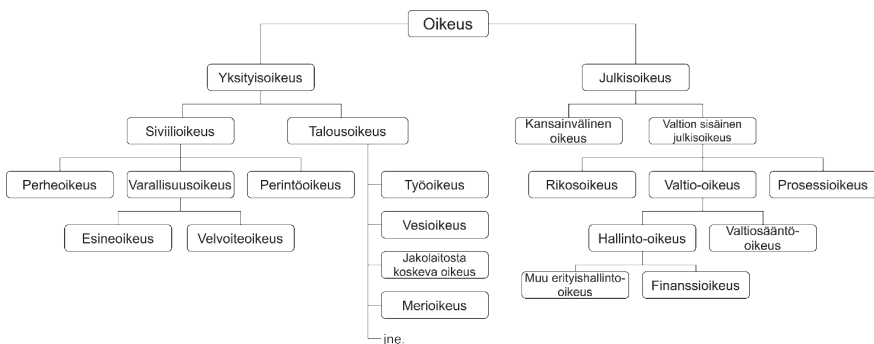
Oikeus

Yksityisoikeus

Julkisoikeus

Siviilioikeus

Talousoikeus

Kansainvälinen oikeus

Valtion sisäinen julkisoikeus

Perheoikeus

Varallisuusoikeus

Perintöoikeus

Työoikeus

Rikosoikeus

Valtio-oikeus

Prosessioikeus

Esineoikeus

Velvoiteoikeus

Vesioikeus

Hallinto-oikeus

Valtiosääntöoikeus

Jakolaitosta koskeva oikeus

Muu erityishallinto-oikeus

Finanssioikeus

Merioikeus

ine.